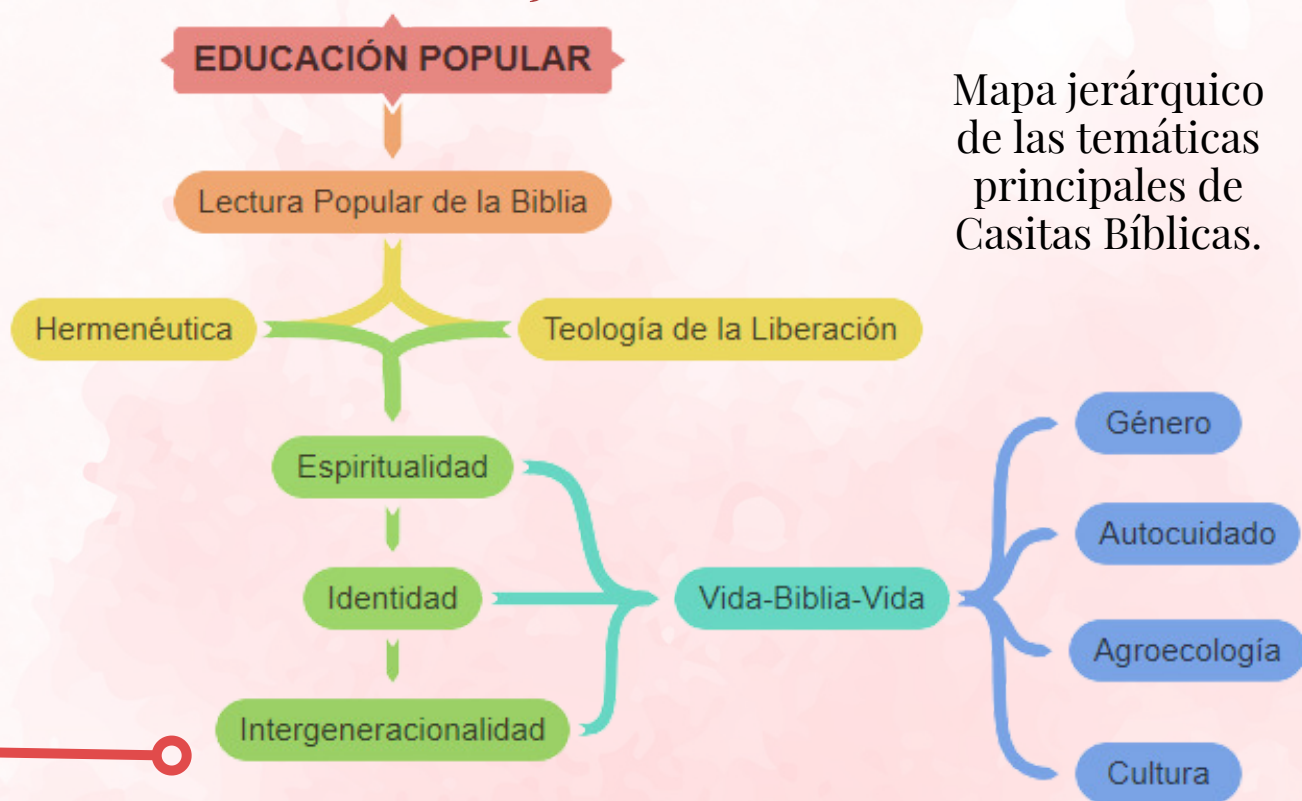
EDUCACIÓN POPULAR

Lectura Popular de la Biblia

Hermenéutica

Teología de la Liberación

Espiritualidad

Identidad

Intergeneracionalidad

Vida-Biblia-Vida

Género

Autocuidado

Agroecología

Cultura

Mapa jerárquico de las temáticas principales de Casitas Bíblicas.